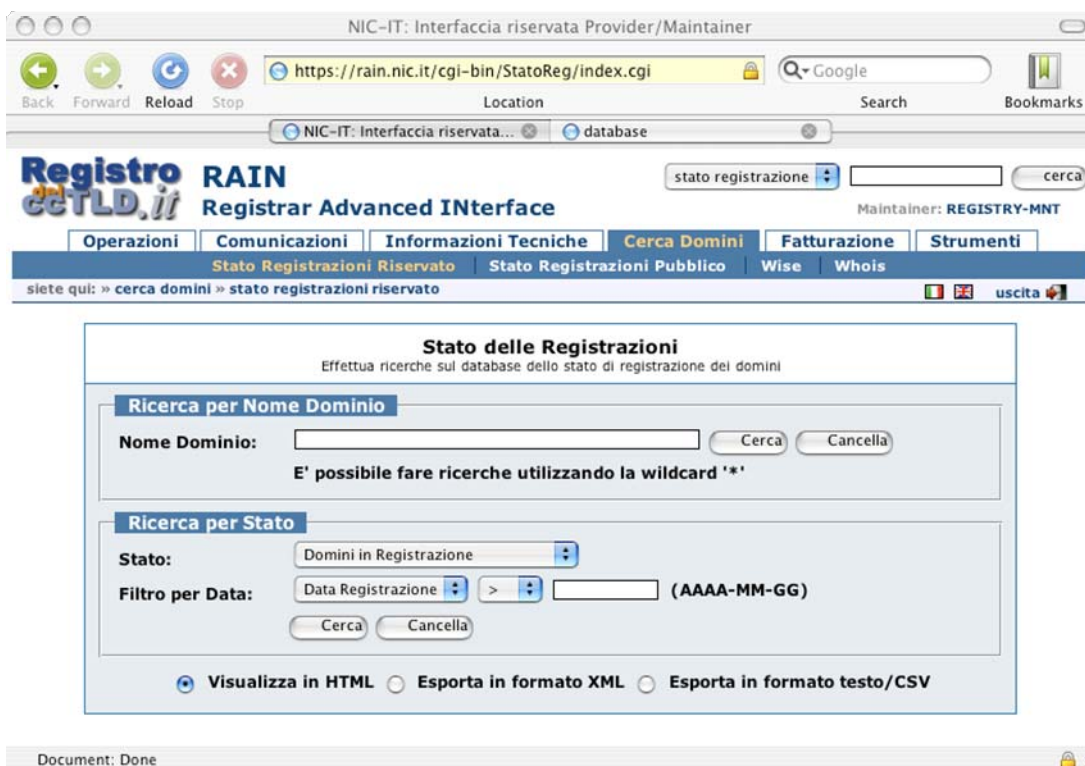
NIC-IT: Interfaccia riservata Provider/Maintainer

Back Forward Reload Stop

https://rain.nic.it/cgi-bin/StatoReg/index.cgi

Location

Google

Search

Bookmarks

NIC-IT: Interfaccia riservata...

database

Registro del ccTLD.it

RAIN

Registrar Advanced INterface

stato registrazione

cerca

Maintainer: REGISTRY-MNT

Operazioni | Comunicazioni | Informazioni Tecniche | Cerca Domini | Fatturazione | Strumenti

Stato Registrazioni Riservato | Stato Registrazioni Pubblico | Wise | Whois

siete qui: » cerca domini » stato registrazioni riservato

uscita

Stato delle Registrazioni

Effettua ricerche sul database dello stato di registrazione dei domini

Ricerca per Nome Dominio

Nome Dominio:

Cerca

Cancella

E' possibile fare ricerche utilizzando la wildcard '*'

Ricerca per Stato

Stato:

Domini in Registrazione

Filtro per Data:

Data Registrazione

>

(AAAA-MM-GG)

Cerca

Cancella

Visualizza in HTML

Esporta in formato XML

Esporta in formato testo/CSV

Document: Done